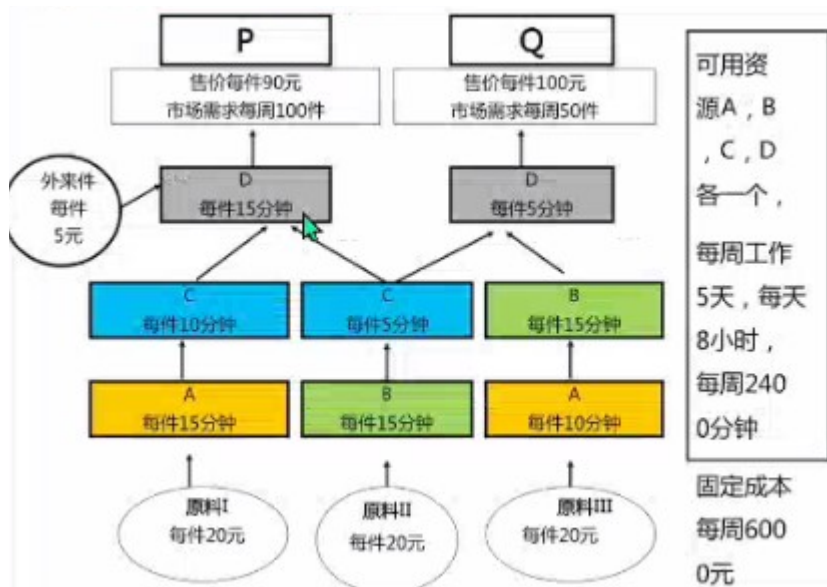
P

售价每件90元
市场需求每周100件

Q

售价每件100元
市场需求每周50件

外来件
每件
5元

D
每件15分钟

D
每件5分钟

C
每件10分钟

C
每件5分钟

B
每件15分钟

A
每件15分钟

B
每件15分钟

A
每件10分钟

原料I
每件20元

原料II
每件20元

原料III
每件20元

可用资源A，B，C，D各一个，

每周工作5天，每天8小时，每周2400分钟

固定成本每周6000元